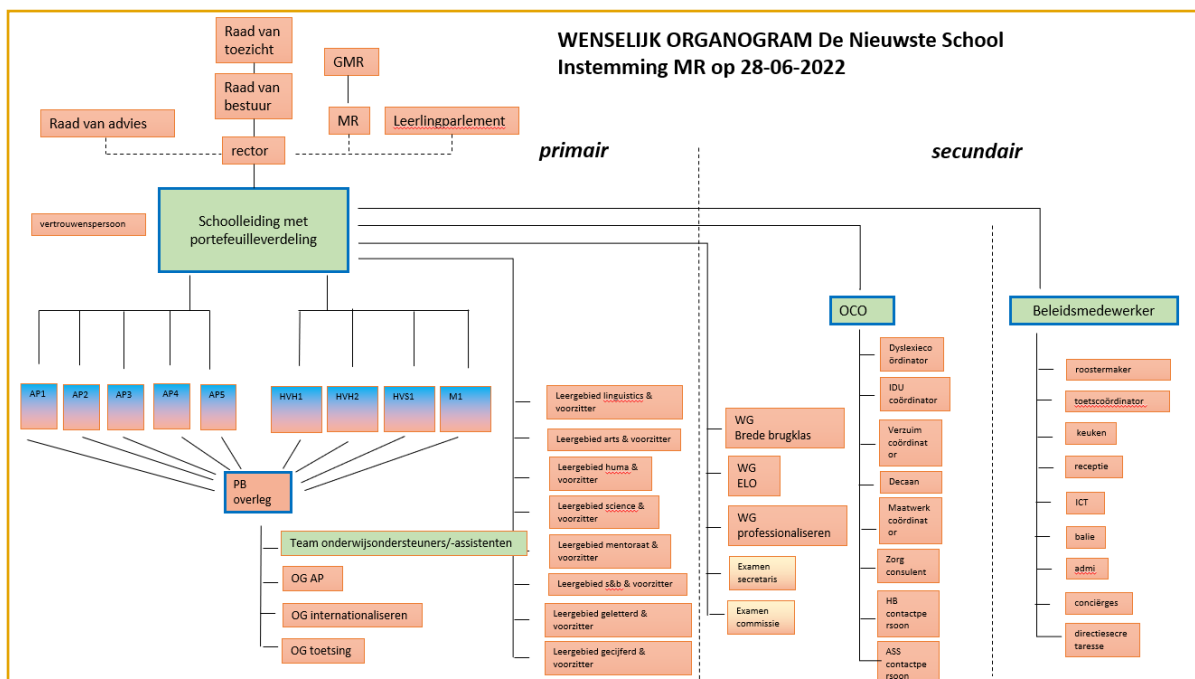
WENSELIJK ORGANOGRAM De Nieuwste School
Instemming MR op 28-06-2022

Raad van toezicht

Raad van bestuur

GMR

MR

Leerlingparlement

Raad van advies

rector

primair

secundair

vertrouwenspersoon

Schoolleiding met portefeuilleverdeling

OCO

Beleidsmedewerker

AP1

AP2

AP3

AP4

AP5

HVH1

HVH2

HVS1

M1

PB overleg

Team onderwijsondersteuners/-assistenten

OG AP

OG internationaliseren

OG toetsing

Leergebied linguistics & voorzitter

Leergebied arts & voorzitter

Leergebied huma & voorzitter

Leergebied science & voorzitter

Leergebied mentoraat & voorzitter

Leergebied s&b & voorzitter

Leergebied geletterd & voorzitter

Leergebied gecijferd & voorzitter

WG Brede brugklas

WG ELO

WG professionaliseren

Examen secretaris

Examen commissie

Dyslexiecoördinator

IDU coördinator

Verzuim coördinator

Decaan

Maatwerk coördinator

Zorg consulent

HB contactpersoon

ASS contactpersoon

roostermaker

toetscoördinator

keuken

receptie

ICT

balie

admi

conciërges

directiesecretaresse